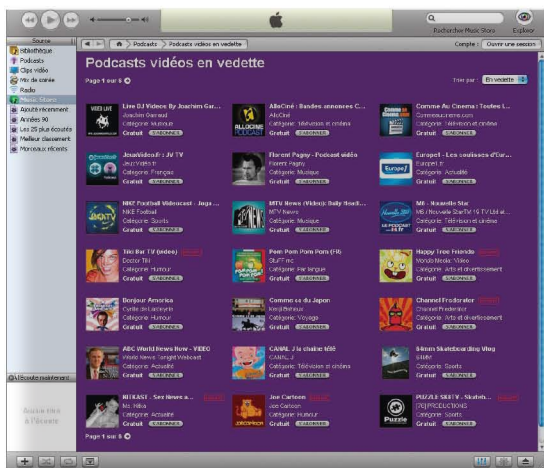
Rechercher Music Store
Explorer
Source
Bibliothèque
Podcasts
Clips vidéo
Mix de soirée
Radio
Music Store
Ajouté récemment
Années 90
Les 25 plus écoutés
Meilleur classement
Morceaux récents
Podcasts
Podcasts vidéo en vedette
Compte :
Ouvrir une session
Podcasts vidéo en vedette
Page 1 sur 5
Trier par :
En vedette
Live DJ Videos By Joachim Gar...
Joachim Garraud
Catégorie : Musique
Gratuit
S'ABONNER
AlloCiné : Bandes annonces C...
AlloCiné
Catégorie : Télévision et cinéma
Gratuit
S'ABONNER
Comme Au Cinema : Toutes l...
Commeaucinema.com
Catégorie : Télévision et cinéma
Gratuit
S'ABONNER
JosaVideoF : JV TV
JeuxVideo.fr
Catégorie : Français
Gratuit
S'ABONNER
Florent Pagny - Podcast vidéo
Florent Pagny
Catégorie : Musique
Gratuit
S'ABONNER
Europe1 - Les coulisses d'Eur...
Europe1
Catégorie : Actualité
Gratuit
S'ABONNER
NIKE Football Videocast - Joga ...
NIKE Football
Catégorie : Sports
Gratuit
S'ABONNER
MTV News (Video): Daily Headl...
MTV News
Catégorie : Musique
Gratuit
S'ABONNER
M6 - Nouvelle Star
M6 / Nouvelle StarTV 15 TV Ltd et...
Catégorie : Télévision et cinéma
Gratuit
S'ABONNER
Tikt Bar TV (video)
Doctor Tiki
Catégorie : Humour
Gratuit
S'ABONNER
Pom Pom Pom Pom (FR)
STUFF inc
Catégorie : Par langue
Gratuit
S'ABONNER
Happy Tree Friends
Mondo Media Video
Catégorie : Arts et divertissement
Gratuit
S'ABONNER
Bonjour America
Cyrille de Lasteyrie
Catégorie : Humour
Gratuit
S'ABONNER
Comme ou du Japon
Kenjiflatheur
Catégorie : Voyage
Gratuit
S'ABONNER
Channel Frederator
Channel Frederator
Catégorie : Arts et divertissement
Gratuit
S'ABONNER
ABC World News Now - VIDEO
ABC World News Tonight Webcast
Catégorie : Actualité
Gratuit
S'ABONNER
CANAL J la chaîne télé
CANAL J
Catégorie : Télévision et cinéma
Gratuit
S'ABONNER
4-8mm Skateboarding Vlog
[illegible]
Catégorie : Sports
Gratuit
S'ABONNER
NETCAST - Sex News a...
Ms. Nika
Catégorie : Actualité
Gratuit
S'ABONNER
Joe Cartoon
Joe Cartoon
Catégorie : Humour
Gratuit
S'ABONNER
PUZZLE SKATE - Skatebi...
[?] PRODUCTIONS
Catégorie : Sports
Gratuit
S'ABONNER
Page 1 sur 5
En écoute maintenant
Aucun titre à l'écoute